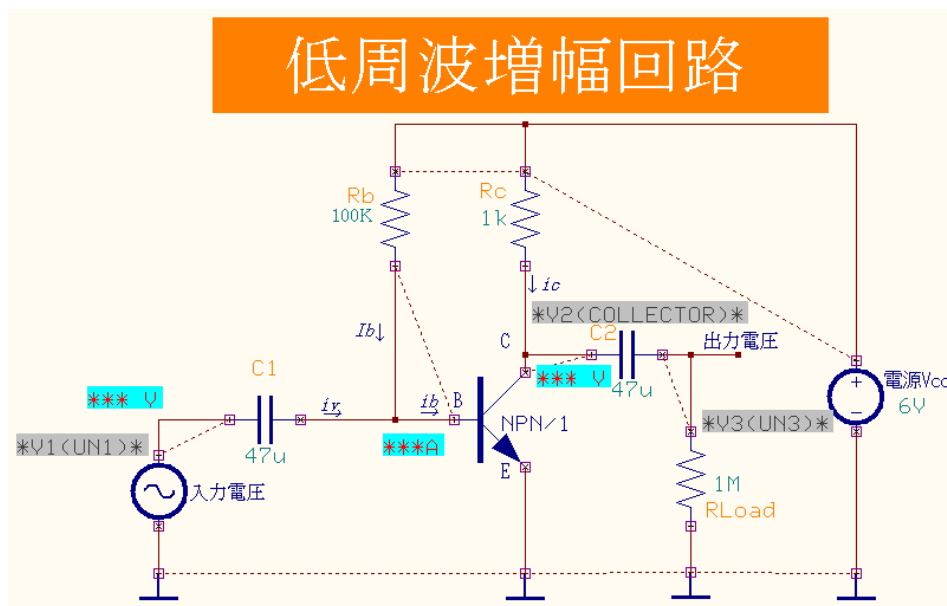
低周波増幅回路

Rb
100K

Rc
1k

$\downarrow ic$

*V2(COLLECTOR)*

Ib↓

C

C2

出力電圧

C1

*** V

*** V

47u

電源Vcc
6V

$i_r$

$i_b$ B

NPN/1

*V3(UN3)*

*V1(UN1)*

47u

***A

E

入力電圧

1M
RLoad